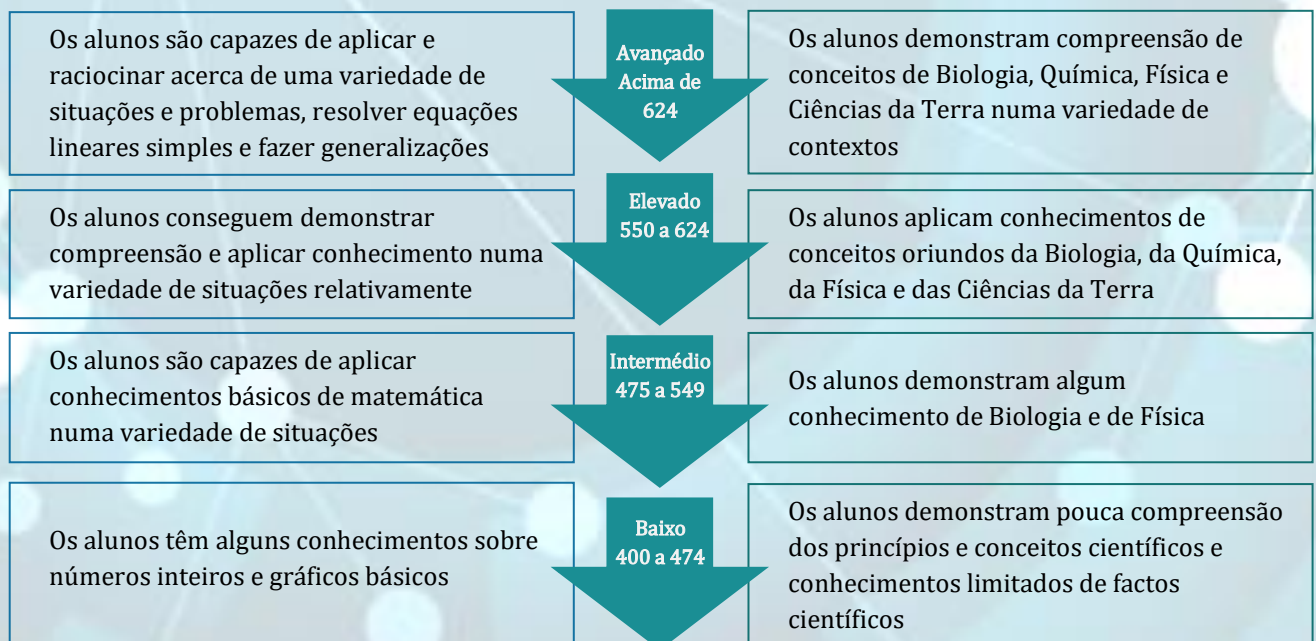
Os alunos são capazes de aplicar e raciocinar acerca de uma variedade de situações e problemas, resolver equações lineares simples e fazer generalizações

Avançado
Acima de 624

Os alunos demonstram compreensão de conceitos de Biologia, Química, Física e Ciências da Terra numa variedade de contextos

Os alunos conseguem demonstrar compreensão e aplicar conhecimento numa variedade de situações relativamente

Elevado
550 a 624

Os alunos aplicam conhecimentos de conceitos oriundos da Biologia, da Química, da Física e das Ciências da Terra

Os alunos são capazes de aplicar conhecimentos básicos de matemática numa variedade de situações

Intermédio
475 a 549

Os alunos demonstram algum conhecimento de Biologia e de Física

Os alunos têm alguns conhecimentos sobre números inteiros e gráficos básicos

Baixo
400 a 474

Os alunos demonstram pouca compreensão dos princípios e conceitos científicos e conhecimentos limitados de factos científicos